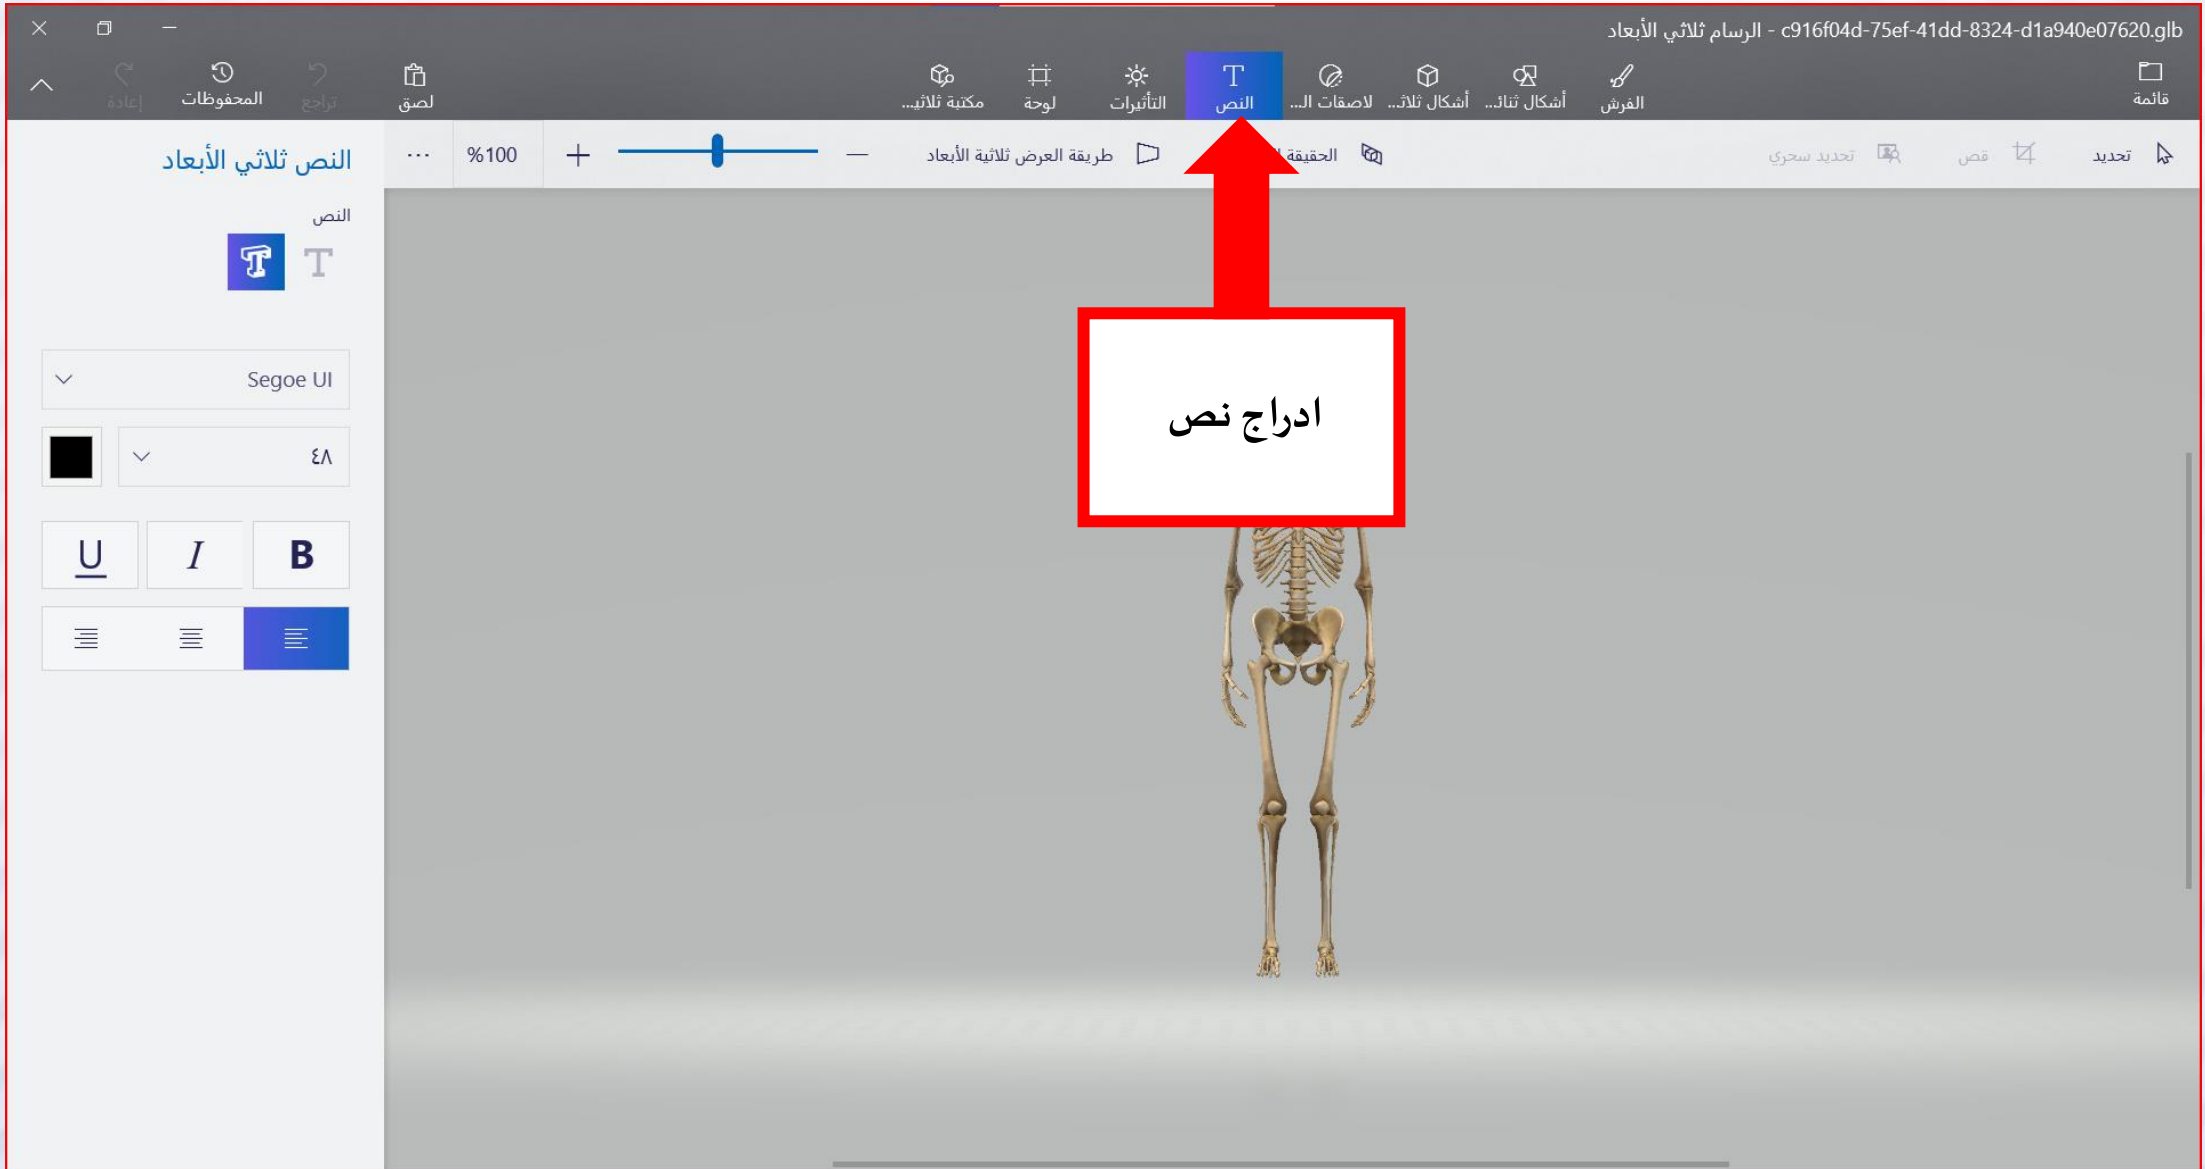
الرسام ثلاثي الأبعاد - c916f04d-75ef-41dd-8324-d1a940e07620.glb

قائمة
الفرش
أشكال ثنائ...
أشكال ثلاث...
لاصقات الـ...
النص
التأثيرات
لوحة
مكتبة ثلاثية...
لصق
تراجع
المحفوظات
إعادة

تحديد
قص
تحديد سحري
الحقيقة
طريقة العرض ثلاثية الأبعاد
%100
...

النص ثلاثي الأبعاد
النص
Segoe UI
٤٨
U
I
B

ادراج نص